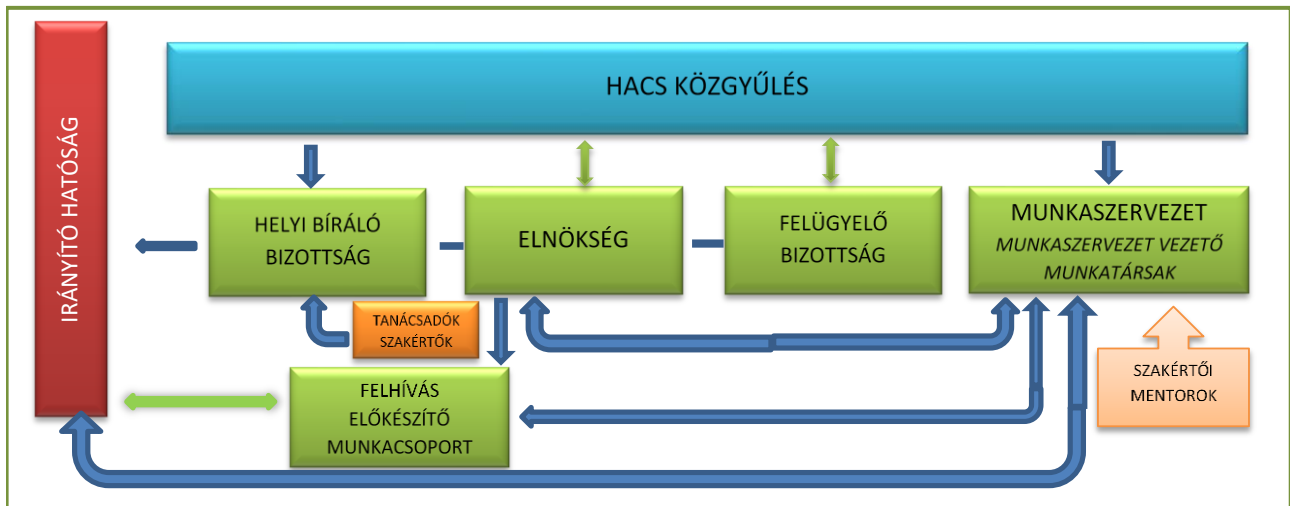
IRÁNYÍTÓ HATÓSÁG

HACS KÖZGYŰLÉS

HELYI BÍRÁLÓ BIZOTTSÁG

ELNÖKSÉG

FELÜGYELŐ BIZOTTSÁG

MUNKASZERVEZET
*MUNKASZERVEZET VEZETŐ MUNKATÁRSAK*

TANÁCSADÓK SZAKÉRTŐK

FELHÍVÁS ELŐKÉSZÍTŐ MUNKACSOPORT

SZAKÉRTŐI MENTOROK